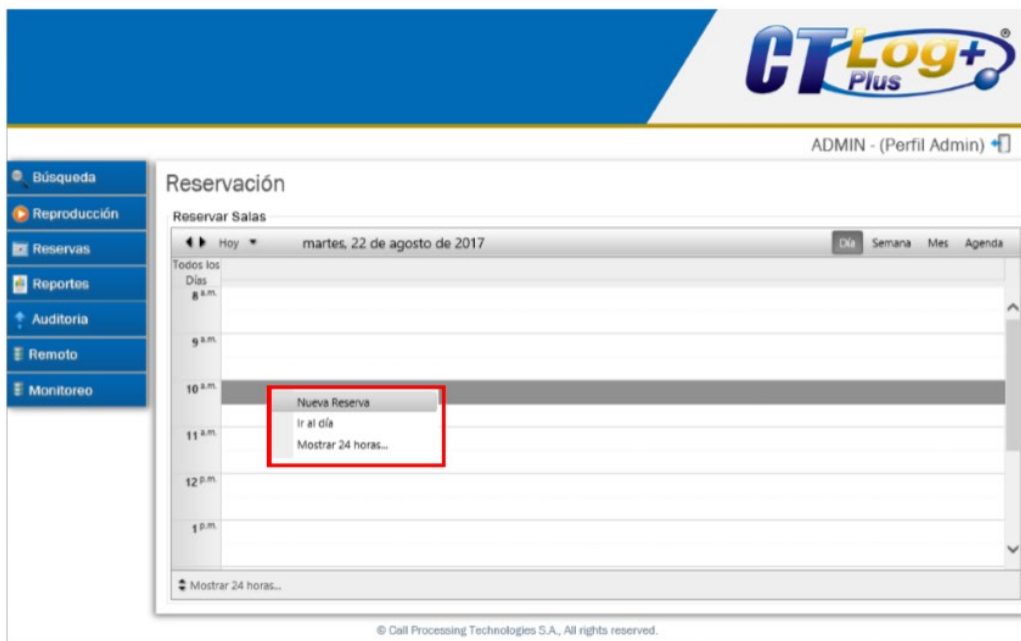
CT Log+ Plus

ADMIN - (Perfil Admin)

Búsqueda
Reproducción
Reservas
Reportes
Auditoria
Remoto
Monitoreo

Reservación

Reservar Salas

Hoy martes, 22 de agosto de 2017

Día Semana Mes Agenda

Todos los Días
8 a.m.
9 a.m.
10 a.m.
11 a.m.
12 p.m.
1 p.m.

Nueva Reserva
Ir al día
Mostrar 24 horas...

Mostrar 24 horas...

© Call Processing Technologies S.A., All rights reserved.